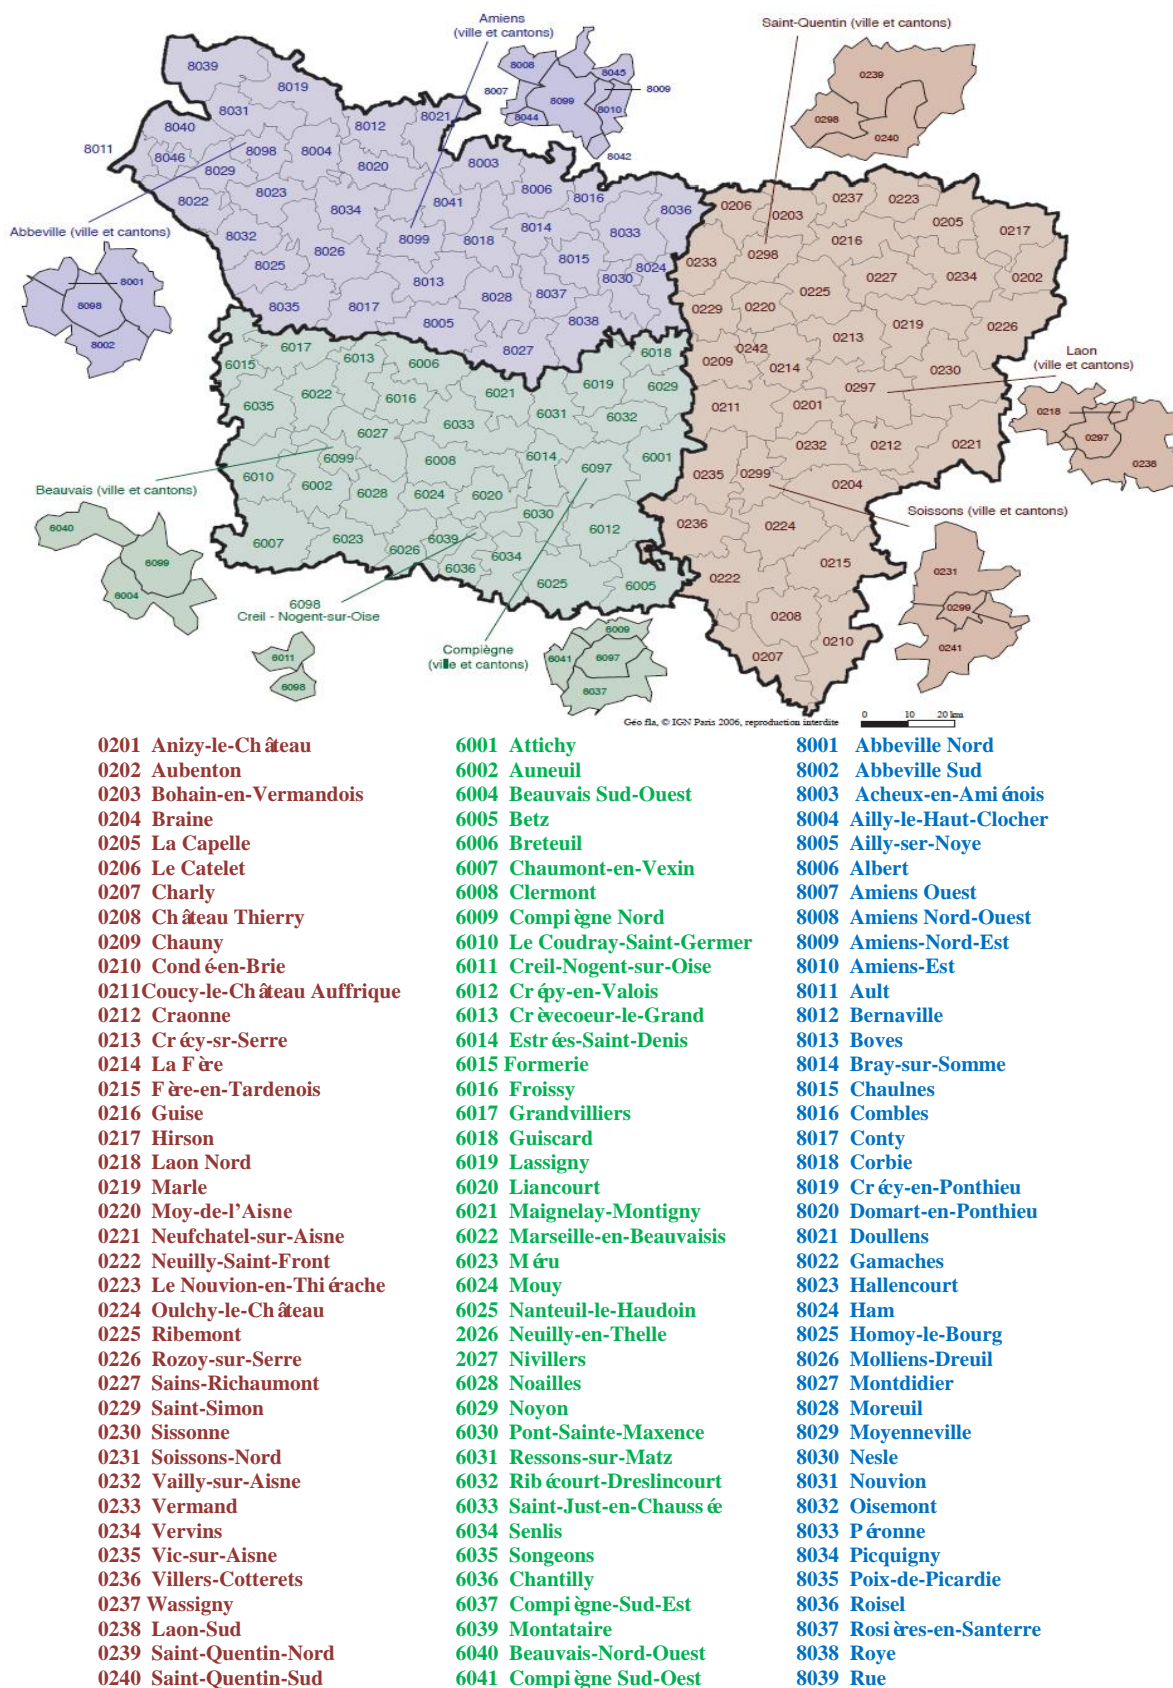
Amiens (ville et cantons)

Saint-Quentin (ville et cantons)

8039 8019 8031 8021 8040 8012 8011 8046 8098 8004 8029 8020 8003 8023 8022 8006 8016 8034 8041 8036 8032 8099 8018 8014 8033 8025 8026 8015 8024 8013 8030 8035 8017 8028 8037 8005 8038 8027

8008 8045 8007 8009 8099 8010 8044 8042

0239 0298 0240

Abbeville (ville et cantons)

8001 8098 8002

0206 0203 0237 0223 0205 0217 0298 0216 0233 0227 0234 0202 0225 0229 0220 0219 0226 0213 0242 0209 0214 0230 0297 0211 0201 0232 0212 0221 0235 0299 0204 0236 0224 0215 0222 0208 0210 0207

Laon (ville et cantons)

0218 0297 0238

Soissons (ville et cantons)

0231 0299 0241

6017 6015 6013 6006 6018 6035 6022 6016 6021 6019 6029 6031 6032 6033 6027 6099 6008 6014 6001 6010 6002 6028 6024 6020 6097 6030 6012 6007 6023 6026 6039 6034 6036 6025 6005

Beauvais (ville et cantons)

6040 6099 6004

6098
Creil - Nogent-sur-Oise

6011 6098

Compiègne (ville et cantons)

6009 6041 6097 6037

Géo fla, © IGN Paris 2006, reproduction interdite

0 10 20 km

0201 Anizy-le-Ch âteau
0202 Aubenton
0203 Bohain-en-Vermandois
0204 Braine
0205 La Capelle
0206 Le Catelet
0207 Charly
0208 Ch âteau Thierry
0209 Chauny
0210 Cond é-en-Brie
0211Coucy-le-Ch âteau Auffrique
0212 Craonne
0213 Cr écy-sr-Serre
0214 La F ère
0215 F ère-en-Tardenois
0216 Guise
0217 Hirson
0218 Laon Nord
0219 Marle
0220 Moy-de-l'Aisne
0221 Neufchatel-sur-Aisne
0222 Neuilly-Saint-Front
0223 Le Nouvion-en-Thi érache
0224 Oulchy-le-Ch âteau
0225 Ribemont
0226 Rozoy-sur-Serre
0227 Sains-Richaumont
0229 Saint-Simon
0230 Sissonne
0231 Soissons-Nord
0232 Vailly-sur-Aisne
0233 Vermand
0234 Vervins
0235 Vic-sur-Aisne
0236 Villers-Cotterets
0237 Wassigny
0238 Laon-Sud
0239 Saint-Quentin-Nord
0240 Saint-Quentin-Sud

6001 Attichy
6002 Auneuil
6004 Beauvais Sud-Ouest
6005 Betz
6006 Breteuil
6007 Chaumont-en-Vexin
6008 Clermont
6009 Compi ègne Nord
6010 Le Coudray-Saint-Germer
6011 Creil-Nogent-sur-Oise
6012 Cr épy-en-Valois
6013 Cr èvecoeur-le-Grand
6014 Estr ées-Saint-Denis
6015 Formerie
6016 Froissy
6017 Grandvilliers
6018 Guiscard
6019 Lassigny
6020 Liancourt
6021 Maignelay-Montigny
6022 Marseille-en-Beauvaisis
6023 M éru
6024 Mouy
6025 Nanteuil-le-Haudoin
2026 Neuilly-en-Thelle
2027 Nivillers
6028 Noailles
6029 Noyon
6030 Pont-Sainte-Maxence
6031 Ressons-sur-Matz
6032 Rib écourt-Dreslincourt
6033 Saint-Just-en-Chauss ée
6034 Senlis
6035 Songeons
6036 Chantilly
6037 Compi ègne-Sud-Est
6039 Montataire
6040 Beauvais-Nord-Ouest
6041 Compi ègne Sud-Oest

8001 Abbeville Nord
8002 Abbeville Sud
8003 Acheux-en-Ami énois
8004 Ailly-le-Haut-Clocher
8005 Ailly-ser-Noye
8006 Albert
8007 Amiens Ouest
8008 Amiens Nord-Ouest
8009 Amiens-Nord-Est
8010 Amiens-Est
8011 Ault
8012 Bernaville
8013 Boves
8014 Bray-sur-Somme
8015 Chaulnes
8016 Combles
8017 Conty
8018 Corbie
8019 Cr écy-en-Ponthieu
8020 Domart-en-Ponthieu
8021 Doullens
8022 Gamaches
8023 Hallencourt
8024 Ham
8025 Homoy-le-Bourg
8026 Molliens-Dreuil
8027 Montdidier
8028 Moreuil
8029 Moyenneville
8030 Nesle
8031 Nouvion
8032 Oisemont
8033 P éronne
8034 Picquigny
8035 Poix-de-Picardie
8036 Roisel
8037 Rosi ères-en-Santerre
8038 Roye
8039 Rue